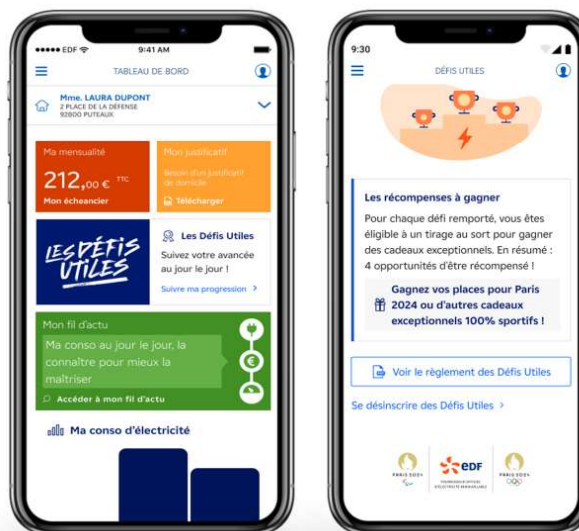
••••• EDF 9:41 AM

TABLEAU DE BORD

Mme. LAURA DUPONT
2 PLACE DE LA DÉFENSE
92800 PUTEAUX

Ma mensualité
212,00 € TTC
Mon échéancier

Mon justificatif
Besoin d'un justificatif de domicile
Télécharger

LES DÉFIS UTILES

Les Défis Utiles
Suivez votre avancée au jour le jour !
Suivre ma progression >

Mon fil d'actu
Ma conso au jour le jour, la connaître pour mieux la maîtriser
Accéder à mon fil d'actu

Ma conso d'électricité

9:30

DÉFIS UTILES

Les récompenses à gagner
Pour chaque défi remporté, vous êtes éligible à un tirage au sort pour gagner des cadeaux exceptionnels. En résumé : 4 opportunités d'être récompensé !

Gagnez vos places pour Paris 2024 ou d'autres cadeaux exceptionnels 100% sportifs !

Voir le règlement des Défis Utiles

Se désinscrire des Défis Utiles >

PARIS 2024
EDF
PARIS 2024